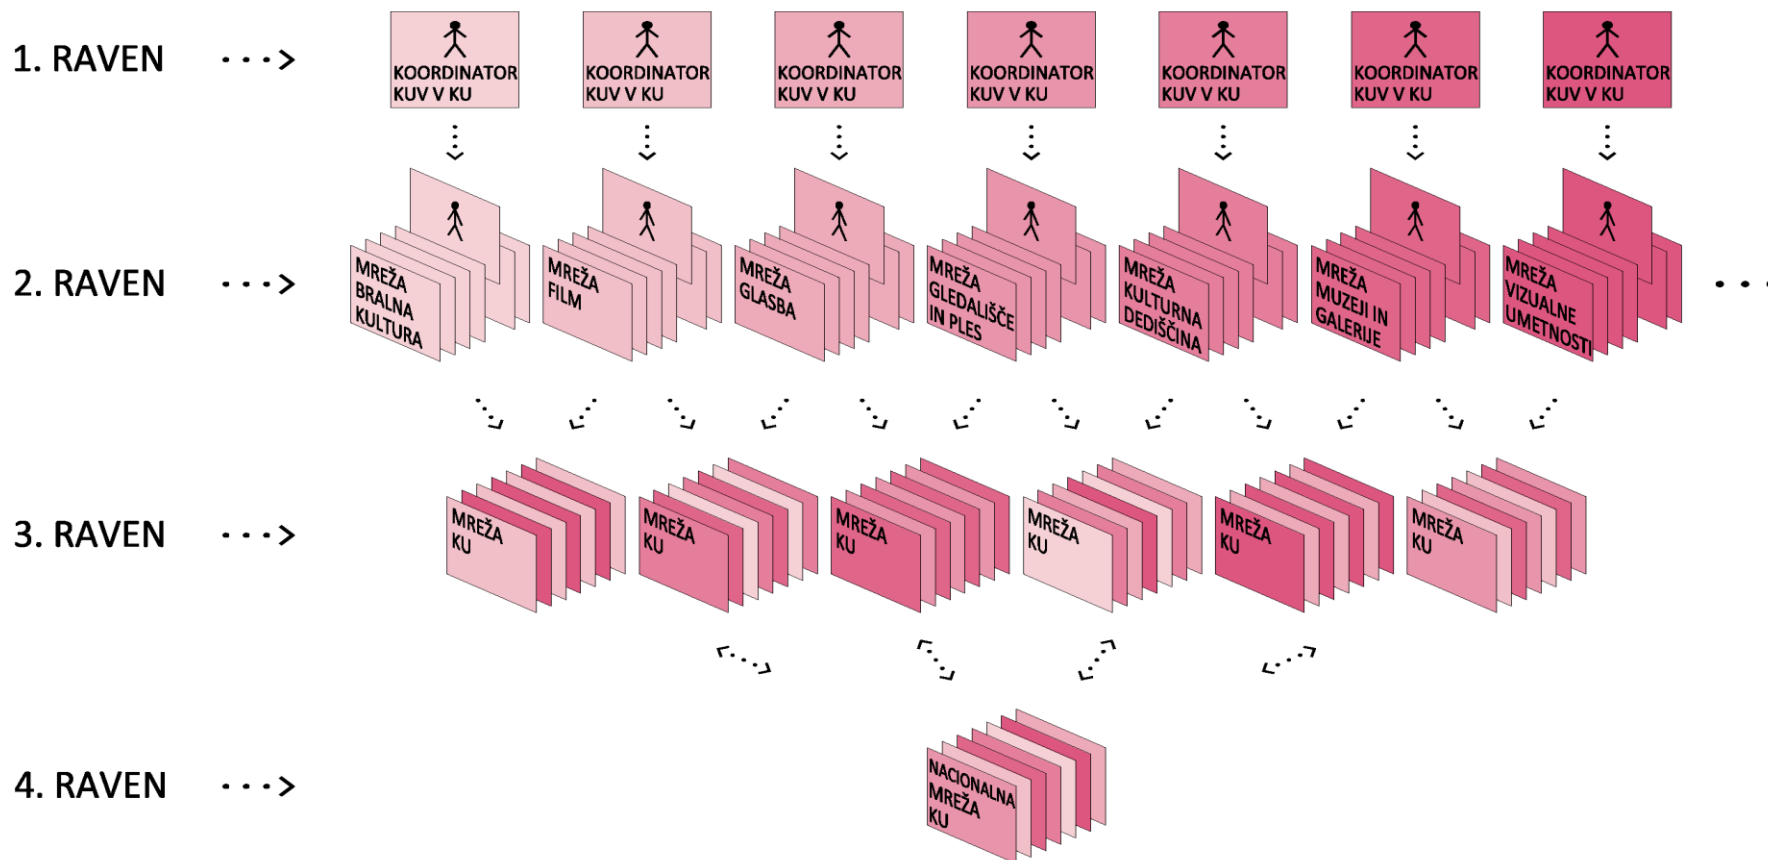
1. RAVEN

KOORDINATOR KUV V KU

KOORDINATOR KUV V KU

KOORDINATOR KUV V KU

KOORDINATOR KUV V KU

KOORDINATOR KUV V KU

KOORDINATOR KUV V KU

KOORDINATOR KUV V KU

2. RAVEN

MREŽA BRALNA KULTURA

MREŽA FILM

MREŽA GLASBA

MREŽA GLEDALIŠČE IN PLES

MREŽA KULTURNA DEDIŠČINA

MREŽA MUZEJI IN GALERIJE

MREŽA VIZUALNE UMETNOSTI

3. RAVEN

MREŽA KU

MREŽA KU

MREŽA KU

MREŽA KU

MREŽA KU

MREŽA KU

4. RAVEN

NACIONALNA MREŽA KU